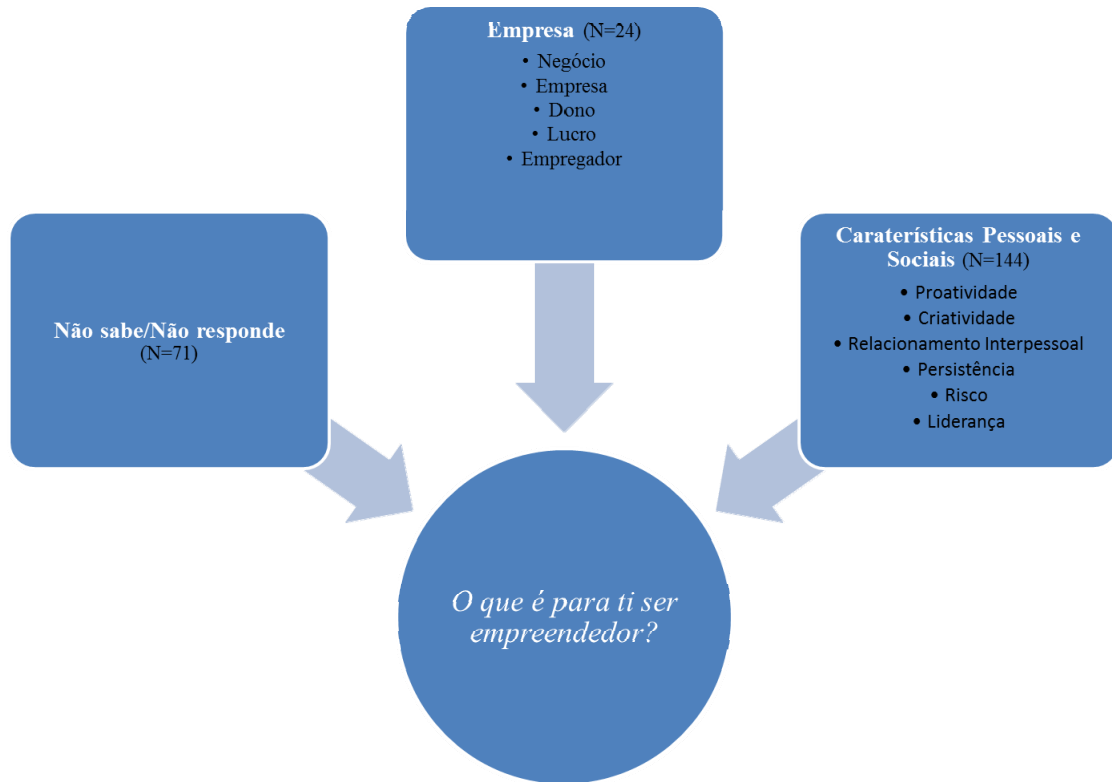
**Empresa** (N=24)
- Negócio
- Empresa
- Dono
- Lucro
- Empregador

**Não sabe/Não responde** (N=71)

**Caraterísticas Pessoais e Sociais** (N=144)
- Proatividade
- Criatividade
- Relacionamento Interpessoal
- Persistência
- Risco
- Liderança

*O que é para ti ser empreendedor?*